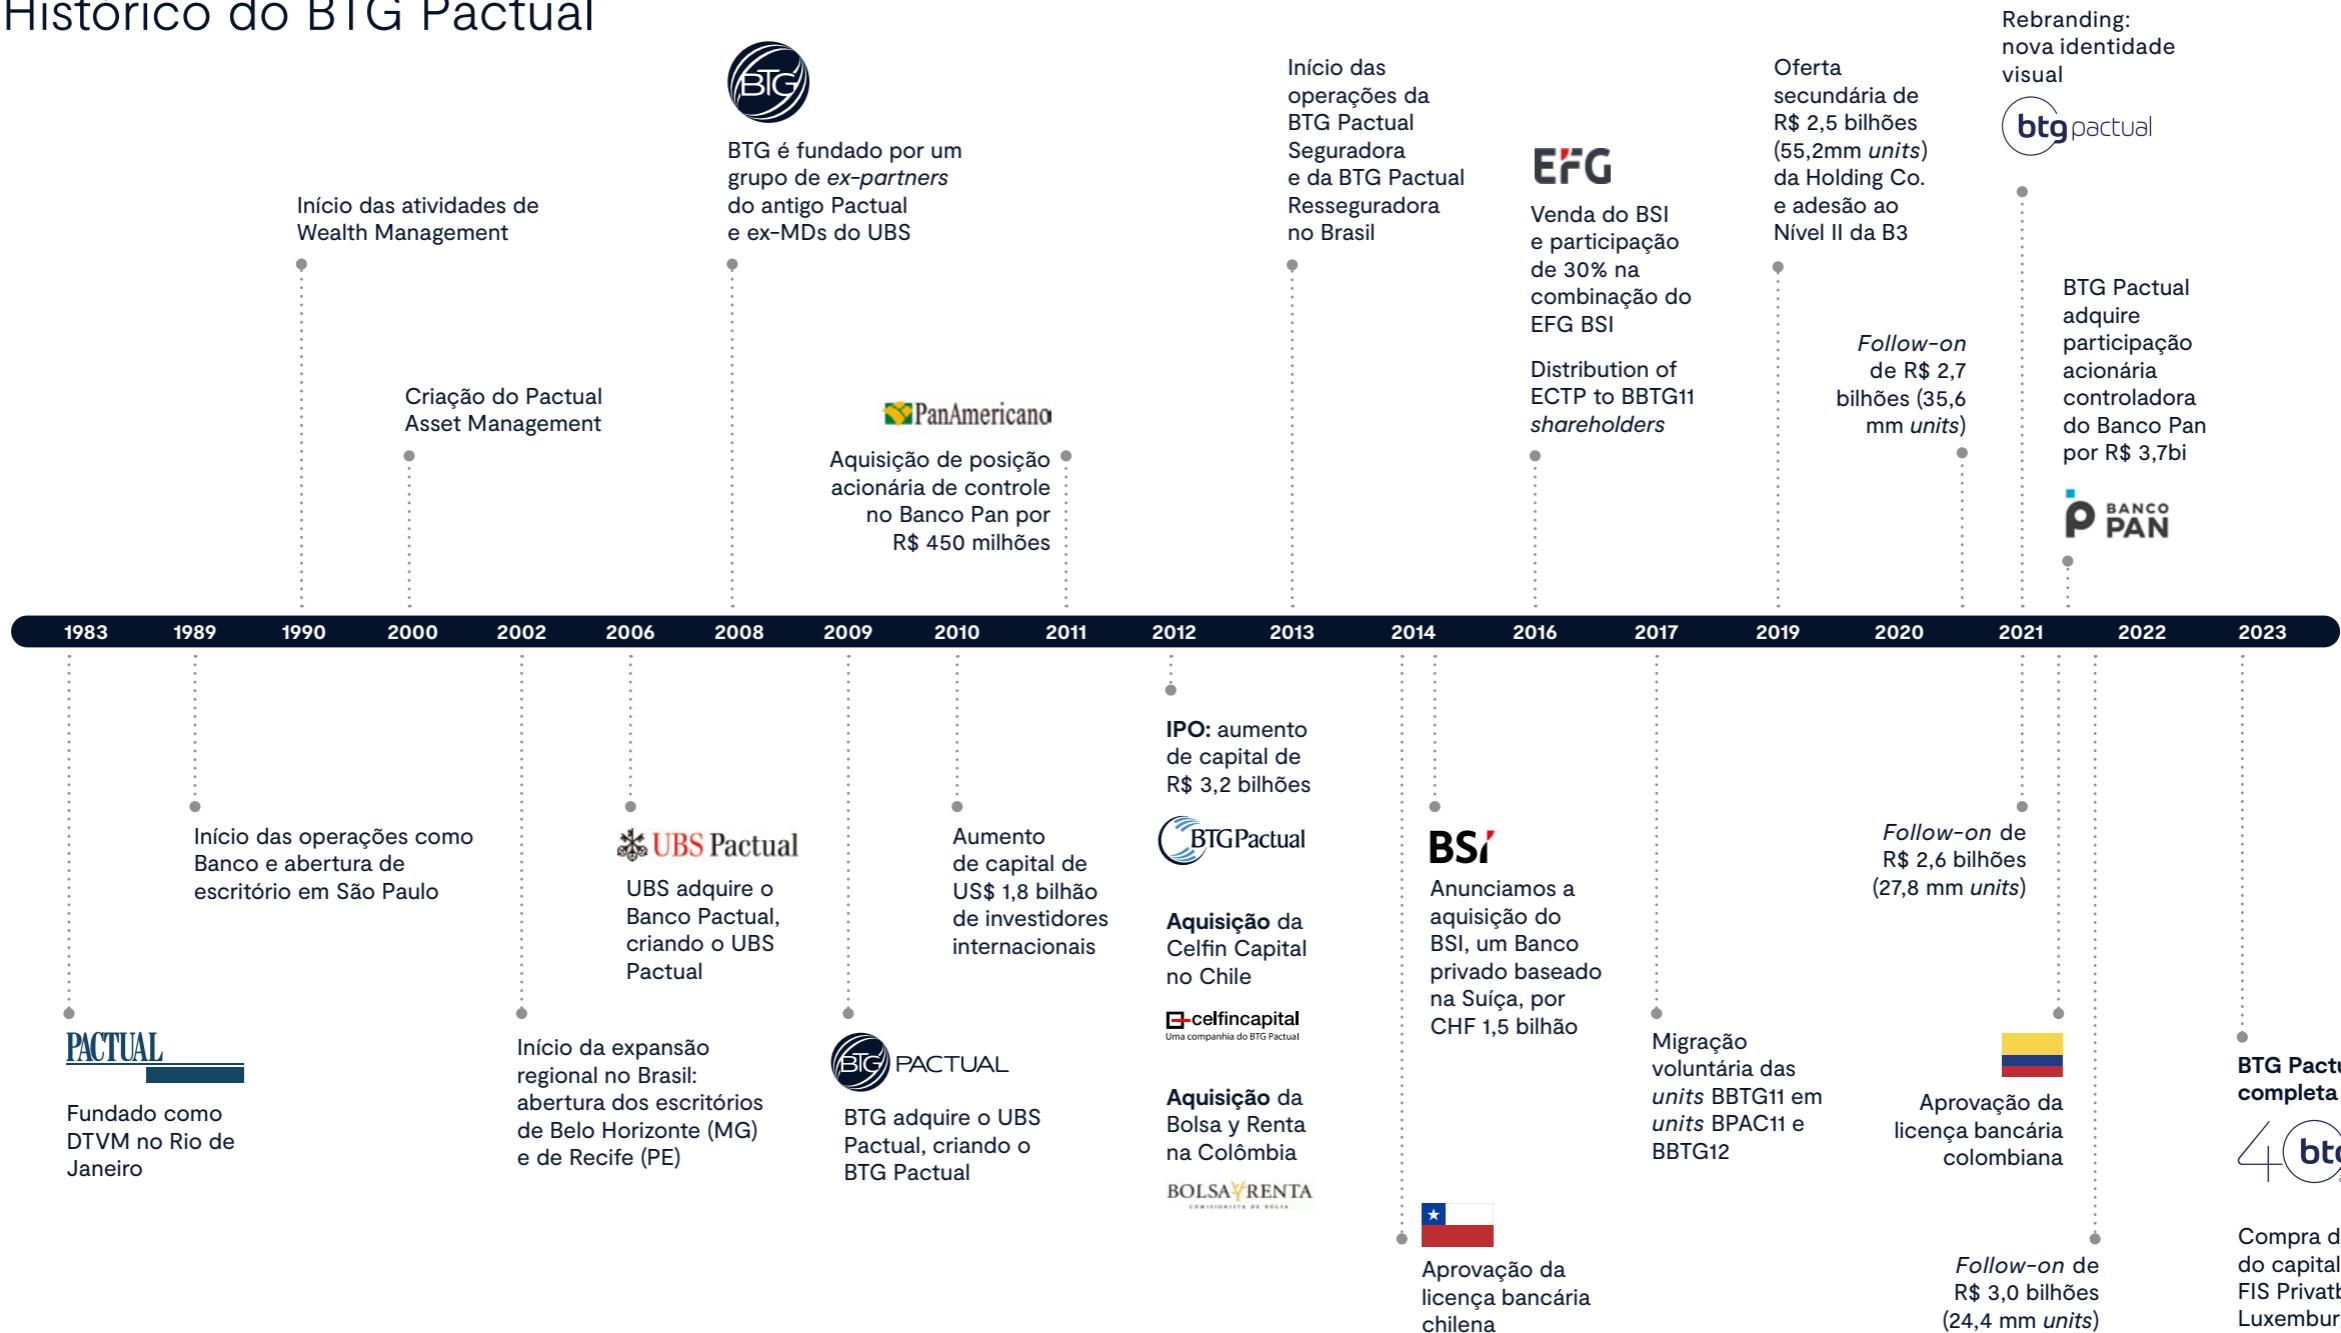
Histórico do BTG Pactual

BTG

BTG é fundado por um grupo de *ex-partners* do antigo Pactual e ex-MDs do UBS

Início das atividades de Wealth Management

Criação do Pactual Asset Management

PanAmericano

Aquisição de posição acionária de controle no Banco Pan por R$ 450 milhões

Início das operações da BTG Pactual Seguradora e da BTG Pactual Resseguradora no Brasil

EFG

Venda do BSI e participação de 30% na combinação do EFG BSI

Distribution of ECTP to BBTG11 *shareholders*

Oferta secundária de R$ 2,5 bilhões (55,2mm *units*) da Holding Co. e adesão ao Nível II da B3

*Follow-on* de R$ 2,7 bilhões (35,6 mm *units*)

Rebranding: nova identidade visual

btg pactual

BTG Pactual adquire participação acionária controladora do Banco Pan por R$ 3,7bi

BANCO PAN

| 1983 | 1989 | 1990 | 2000 | 2002 | 2006 | 2008 | 2009 | 2010 | 2011 | 2012 | 2013 | 2014 | 2016 | 2017 | 2019 | 2020 | 2021 | 2022 | 2023 |
|---|---|---|---|---|---|---|---|---|---|---|---|---|---|---|---|---|---|---|---|

PACTUAL

Fundado como DTVM no Rio de Janeiro

Início das operações como Banco e abertura de escritório em São Paulo

Início da expansão regional no Brasil: abertura dos escritórios de Belo Horizonte (MG) e de Recife (PE)

UBS Pactual

UBS adquire o Banco Pactual, criando o UBS Pactual

BTG PACTUAL

BTG adquire o UBS Pactual, criando o BTG Pactual

Aumento de capital de US$ 1,8 bilhão de investidores internacionais

**IPO:** aumento de capital de R$ 3,2 bilhões

BTGPactual

**Aquisição** da Celfin Capital no Chile

celfincapital
Uma companhia do BTG Pactual

**Aquisição** da Bolsa y Renta na Colômbia

BOLSA Y RENTA
COMISIONISTA DE BOLSA

Aprovação da licença bancária chilena

BSI

Anunciamos a aquisição do BSI, um Banco privado baseado na Suíça, por CHF 1,5 bilhão

Migração voluntária das *units* BBTG11 em *units* BPAC11 e BBTG12

*Follow-on* de R$ 2,6 bilhões (27,8 mm *units*)

Aprovação da licença bancária colombiana

*Follow-on* de R$ 3,0 bilhões (24,4 mm *units*)

BTG Pactu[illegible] completa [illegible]

4 btg

Compra d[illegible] do capital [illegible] FIS Privatb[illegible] Luxembur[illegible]